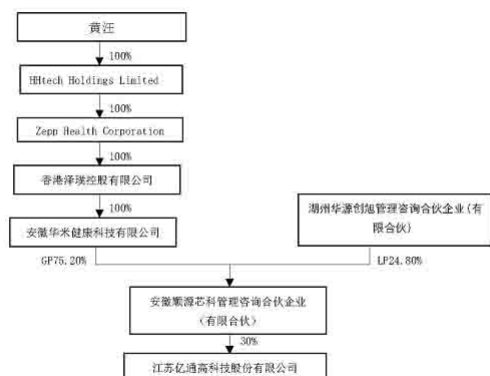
黄汪

100%

HHtech Holdings Limited

100%

Zepp Health Corporation

100%

香港泽瑛控股有限公司

100%

安徽华米健康科技有限公司

湖州华源创跑管理咨询合伙企业（有限合伙）

GP75.20%

LP24.80%

安徽顺源芯科管理咨询合伙企业（有限合伙）

30%

江苏亿通高科技股份有限公司